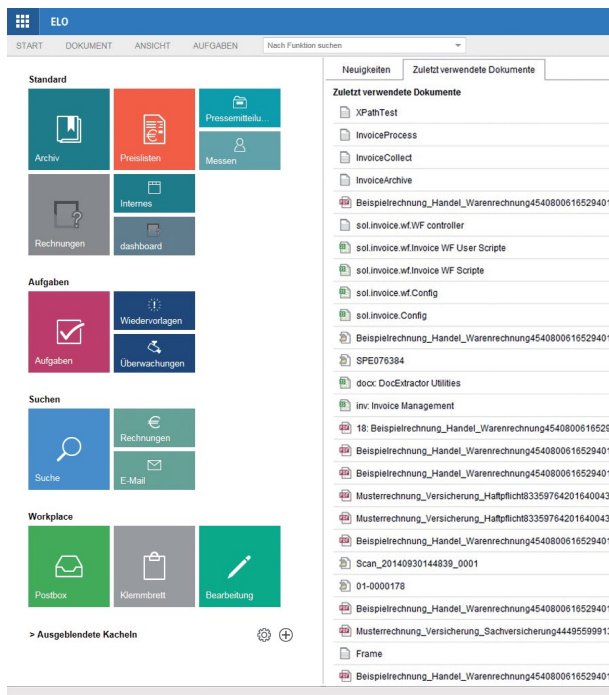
ELO

START DOKUMENT ANSICHT AUFGABEN Nach Funktion suchen

Standard

Archiv
Preislisten
Pressemitteilu...
Messen
Rechnungen
Internes
dashboard

Aufgaben

Aufgaben
Wiedervorlagen
Überwachungen

Suchen

Suche
Rechnungen
E-Mail

Workplace

Postbox
Klemmbrett
Bearbeitung

> Ausgeblendete Kacheln

Neuigkeiten Zuletzt verwendete Dokumente

Zuletzt verwendete Dokumente

XPathTest
InvoiceProcess
InvoiceCollect
InvoiceArchive
Beispielrechnung_Handel_Warenrechnung454080006165294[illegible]
sol.invoice.wf.WF controller
sol.invoice.wf.Invoice WF User Scripte
sol.invoice.wf.Invoice WF Scripte
sol.invoice.wf.Config
sol.invoice.Config
Beispielrechnung_Handel_Warenrechnung454080006165294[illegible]
SPE076384
docx: DocExtractor Utilities
inv: Invoice Management
18: Beispielrechnung_Handel_Warenrechnung45408000616529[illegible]
Beispielrechnung_Handel_Warenrechnung454080006165294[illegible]
Beispielrechnung_Handel_Warenrechnung454080006165294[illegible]
Musterrechnung_Versicherung_Haftpflicht83359764201640043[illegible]
Musterrechnung_Versicherung_Haftpflicht83359764201640043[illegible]
Beispielrechnung_Handel_Warenrechnung454080006165294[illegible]
Scan_20140930144839_0001
01-0000178
Beispielrechnung_Handel_Warenrechnung454080006165294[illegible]
Musterrechnung_Versicherung_Sachversicherung44495599913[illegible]
Frame
Beispielrechnung_Handel_Warenrechnung454080006165294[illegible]